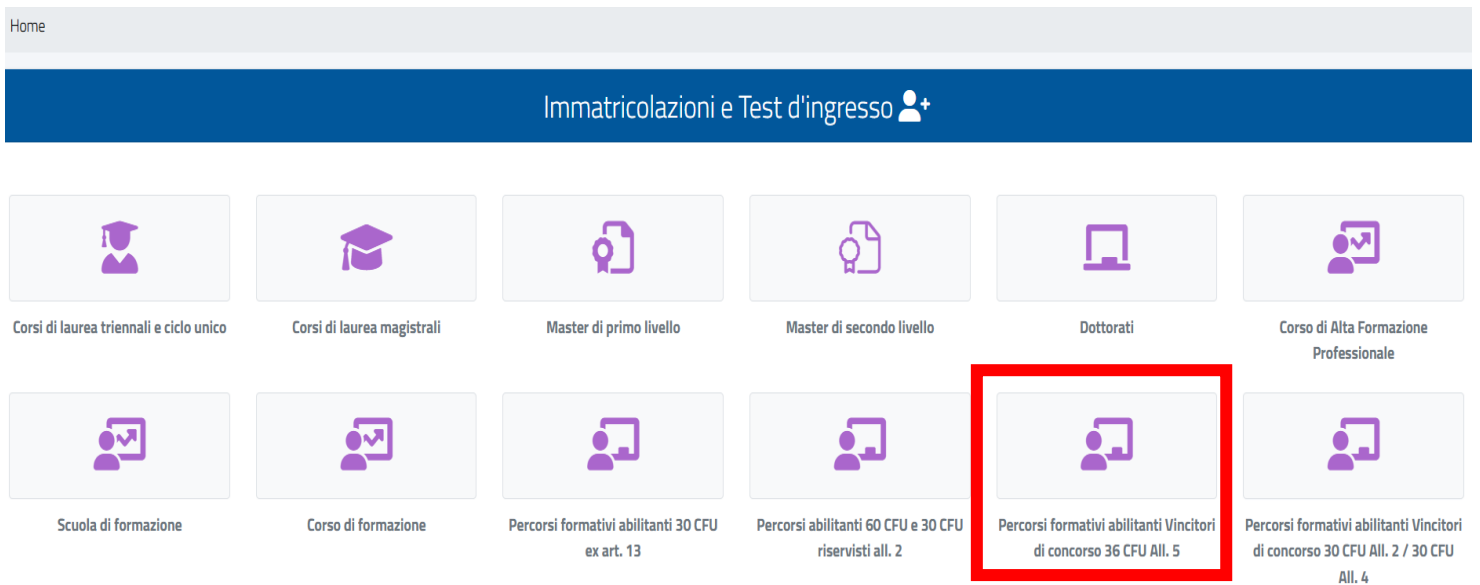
Home

Immatricolazioni e Test d'ingresso

Corsi di laurea triennali e ciclo unico

Corsi di laurea magistrali

Master di primo livello

Master di secondo livello

Dottorati

Corso di Alta Formazione Professionale

Scuola di formazione

Corso di formazione

Percorsi formativi abilitanti 30 CFU ex art. 13

Percorsi abilitanti 60 CFU e 30 CFU riservisti all. 2

Percorsi formativi abilitanti Vincitori di concorso 36 CFU All. 5

Percorsi formativi abilitanti Vincitori di concorso 30 CFU All. 2 / 30 CFU All. 4